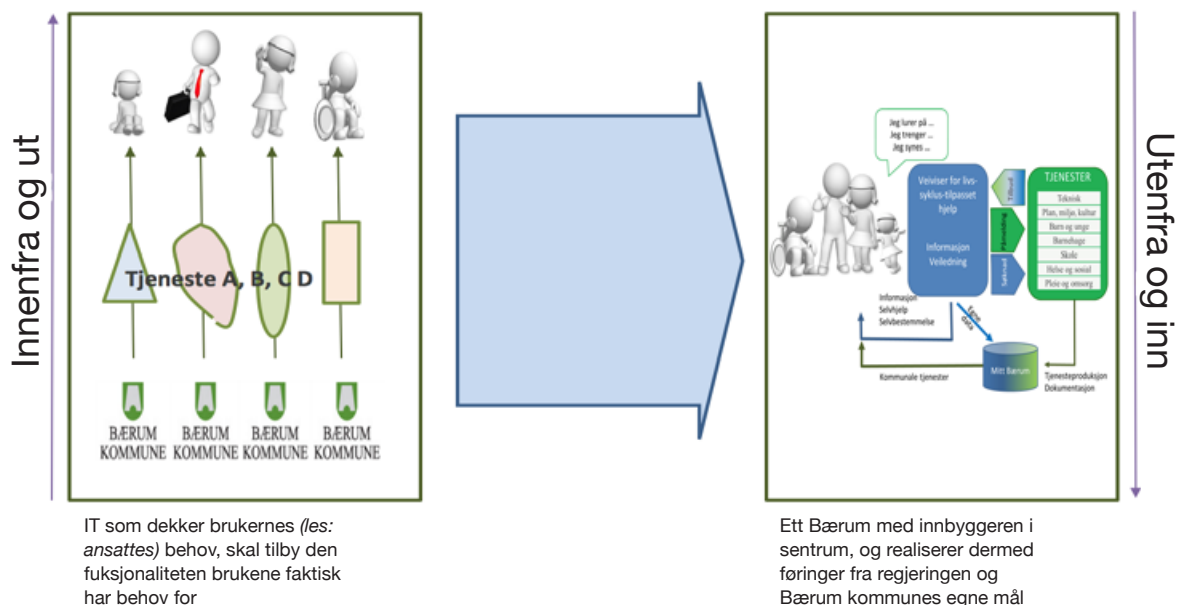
Innenfra og ut

Tjeneste A, B, C D

BÆRUM KOMMUNE BÆRUM KOMMUNE BÆRUM KOMMUNE BÆRUM KOMMUNE

IT som dekker brukernes *(les: ansattes)* behov, skal tilby den fuksjonaliteten brukene faktisk har behov for

Jeg lurer på ...
Jeg trenger ...
Jeg synes ...

Veiviser for livs-syklus-tilpasset hjelp

Informasjon
Veiledning

Tilbud
Påmelding
Søknad

TJENESTER
Teknisk
Plan, miljø, kultur
Barn og unge
Barnehage
Skole
Helse og sosial
Pleie og omsorg

Informasjon
Selvhjelp
Selvbestemmelse

Egne data

Mitt Bærum

Kommunale tjenester

Tjenesteproduksjon
Dokumentasjon

Utenfra og inn

Ett Bærum med innbyggeren i sentrum, og realiserer dermed føringer fra regjeringen og Bærum kommunes egne mål